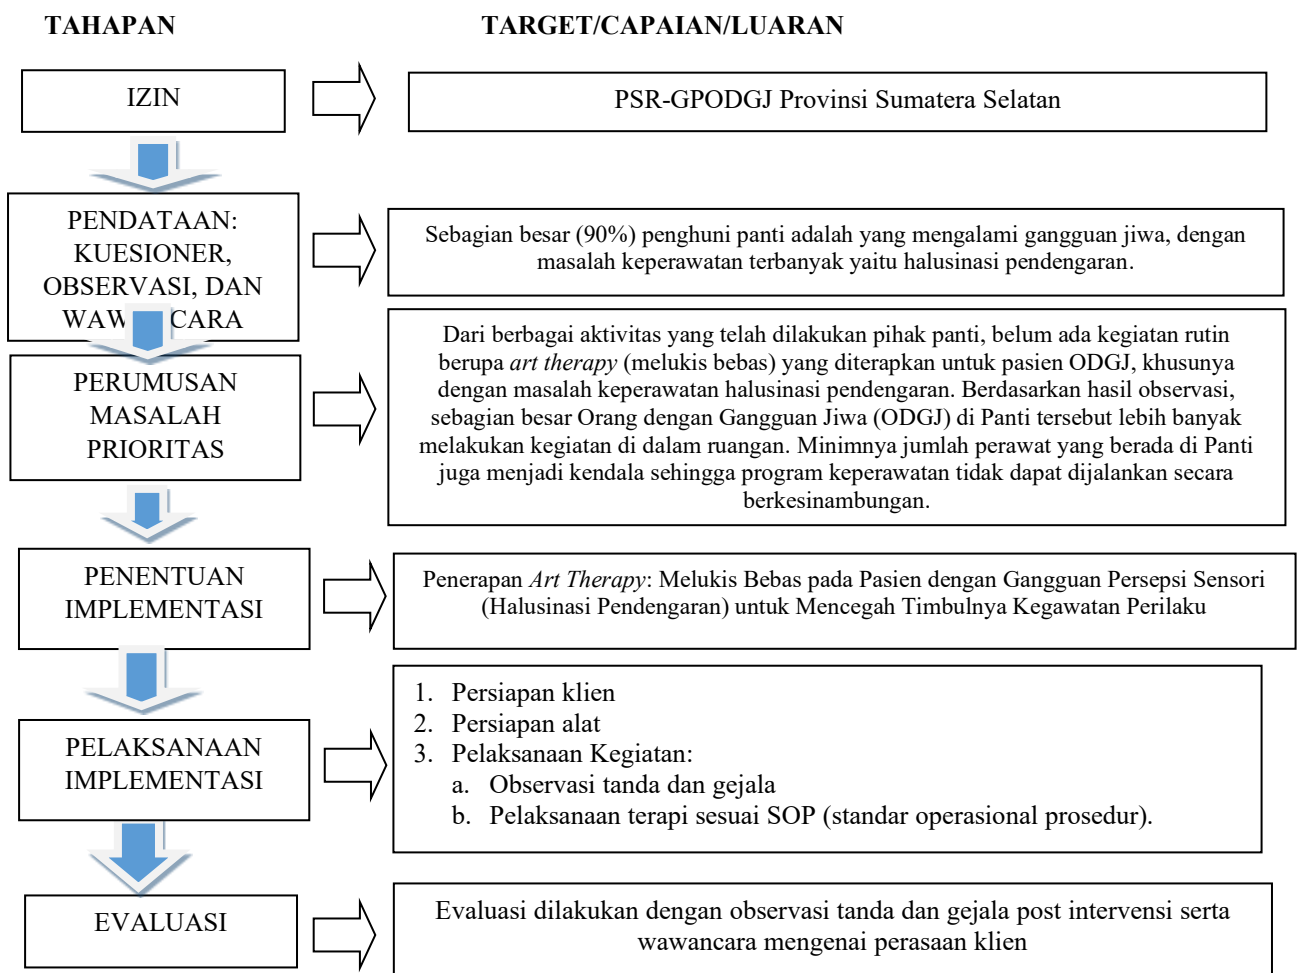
TAHAPAN

TARGET/CAPAIAN/LUARAN

IZIN

PSR-GPODGJ Provinsi Sumatera Selatan

PENDATAAN: KUESIONER, OBSERVASI, DAN WAW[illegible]CARA

Sebagian besar (90%) penghuni panti adalah yang mengalami gangguan jiwa, dengan masalah keperawatan terbanyak yaitu halusinasi pendengaran.

PERUMUSAN MASALAH PRIORITAS

Dari berbagai aktivitas yang telah dilakukan pihak panti, belum ada kegiatan rutin berupa *art therapy* (melukis bebas) yang diterapkan untuk pasien ODGJ, khusunya dengan masalah keperawatan halusinasi pendengaran. Berdasarkan hasil observasi, sebagian besar Orang dengan Gangguan Jiwa (ODGJ) di Panti tersebut lebih banyak melakukan kegiatan di dalam ruangan. Minimnya jumlah perawat yang berada di Panti juga menjadi kendala sehingga program keperawatan tidak dapat dijalankan secara berkesinambungan.

PENENTUAN IMPLEMENTASI

Penerapan *Art Therapy*: Melukis Bebas pada Pasien dengan Gangguan Persepsi Sensori (Halusinasi Pendengaran) untuk Mencegah Timbulnya Kegawatan Perilaku

PELAKSANAAN IMPLEMENTASI

1. Persiapan klien
2. Persiapan alat
3. Pelaksanaan Kegiatan:
a. Observasi tanda dan gejala
b. Pelaksanaan terapi sesuai SOP (standar operasional prosedur).

EVALUASI

Evaluasi dilakukan dengan observasi tanda dan gejala post intervensi serta wawancara mengenai perasaan klien